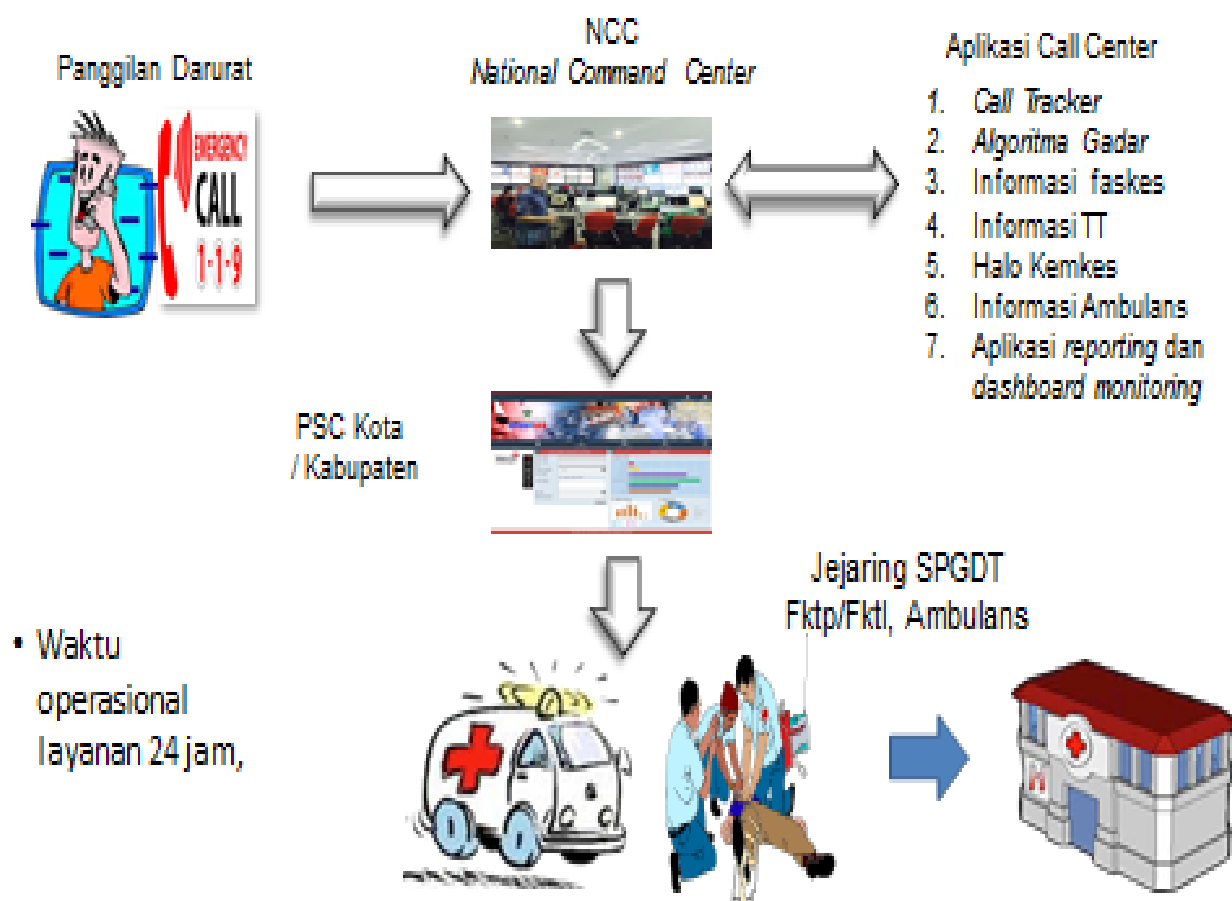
Panggilan Darurat

EMERGENCY CALL 1-1-9

NCC
*National Command Center*

Aplikasi Call Center
1. *Call Tracker*
2. *Algoritma Gadar*
3. Informasi faskes
4. Informasi TT
5. Halo Kemkes
6. Informasi Ambulans
7. Aplikasi *reporting* dan *dashboard monitoring*

PSC Kota / Kabupaten

Jejaring SPGDT
Fktp/Fktl, Ambulans

• Waktu operasional layanan 24 jam,